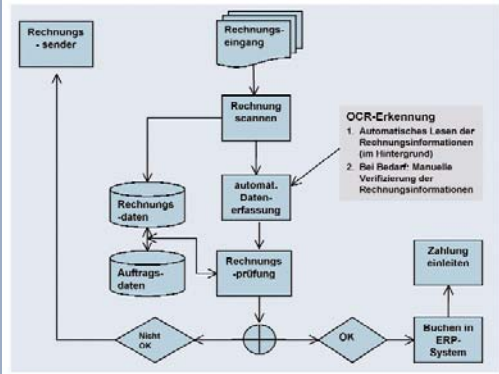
Rechnungs - sender

Rechnungs-eingang

Rechnung scannen

OCR-Erkennung

1. Automatisches Lesen der Rechnungsinformationen (im Hintergrund)

2. Bei Bedarf: Manuelle Verifizierung der Rechnungsinformationen

Rechnungs -daten

automat. Daten-erfassung

Auftrags-daten

Rechnungs -prüfung

Zahlung einleiten

Nicht OK

OK

Buchen in ERP-System